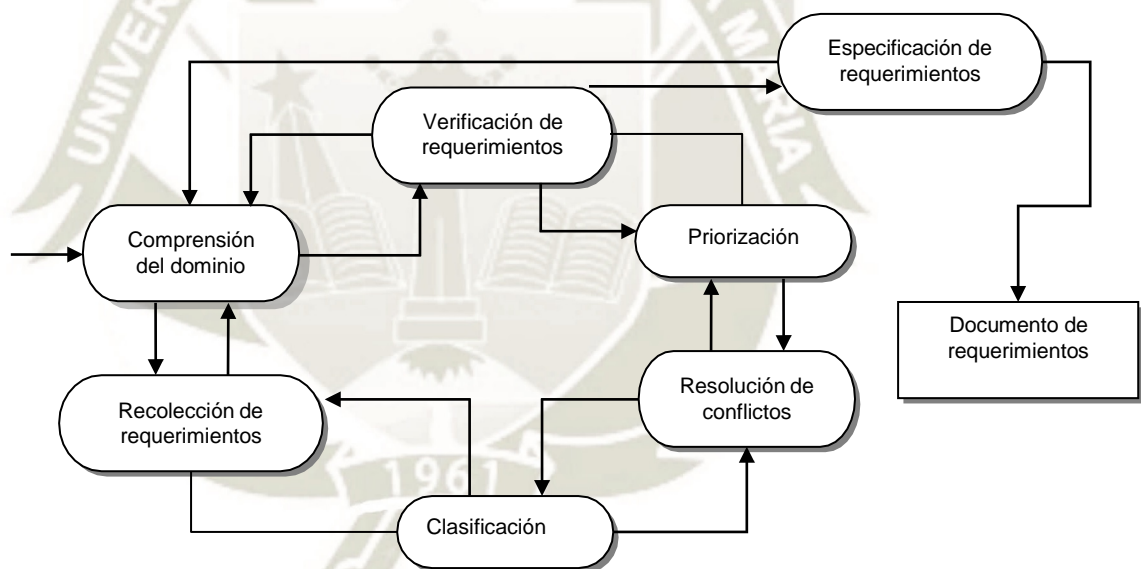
Especificación de requerimientos

Verificación de requerimientos

Comprensión del dominio

Priorización

Documento de requerimientos

Resolución de conflictos

Recolección de requerimientos

Clasificación

1961